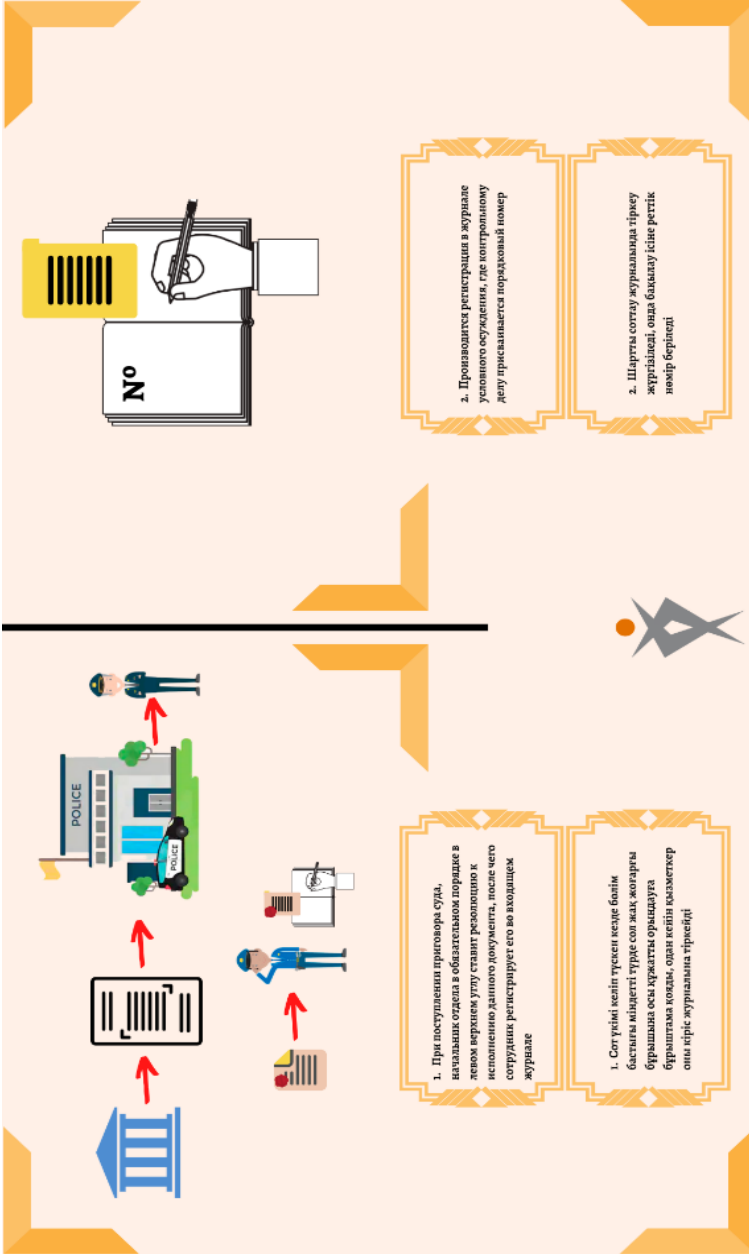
№

2. Производится регистрация в журнале условного осуждения, где контрольному делу присваивается порядковый номер

2. Шартты соттау журналында тіркеу жүргізіледі, онда бақылау ісіне реттік нөмір беріледі

POLICE

POLICE

1. При поступлении приговора суда, начальник отдела в обязательном порядке в левом верхнем углу ставит резолюцию к исполнению данного документа, после чего сотрудник регистрирует его во входящем журнале

1. Сот үкімі келіп түскен кезде бөлім бастығы міндетті түрде сол жақ жоғарғы бұрышына осы құжатты орындауға бұрыштама қояды, одан кейін қызметкер оны кіріс журналына тіркейді